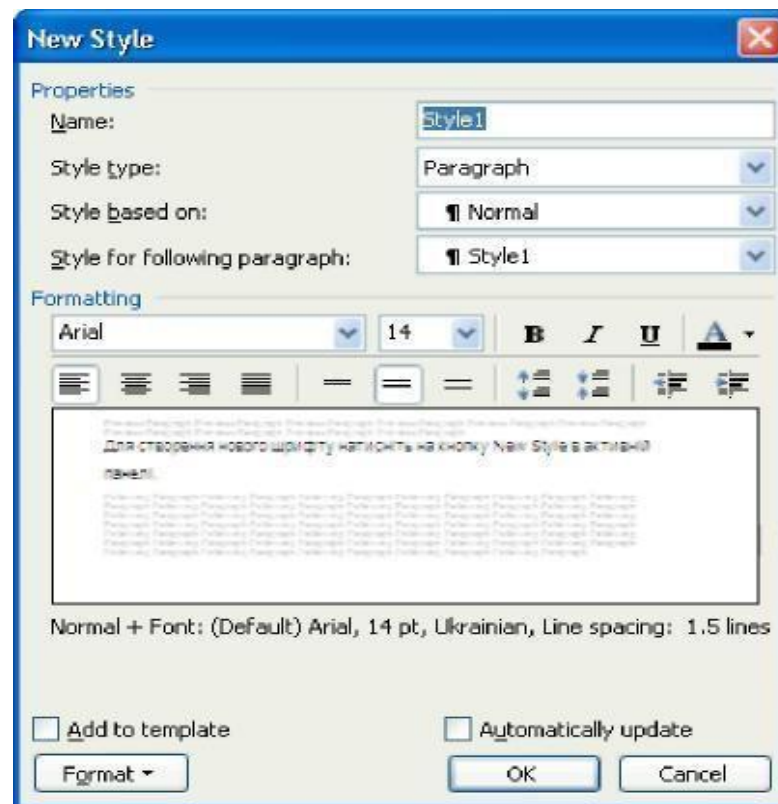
New Style

Properties

Name: Style1

Style type: Paragraph

Style based on: ¶ Normal

Style for following paragraph: ¶ Style1

Formatting

Arial 14 B I U A

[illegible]

Для створення нового шрифту натисніть на кнопку New Style в активній панелі.

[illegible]

Normal + Font: (Default) Arial, 14 pt, Ukrainian, Line spacing: 1.5 lines

Add to template

Automatically update

Format

OK

Cancel